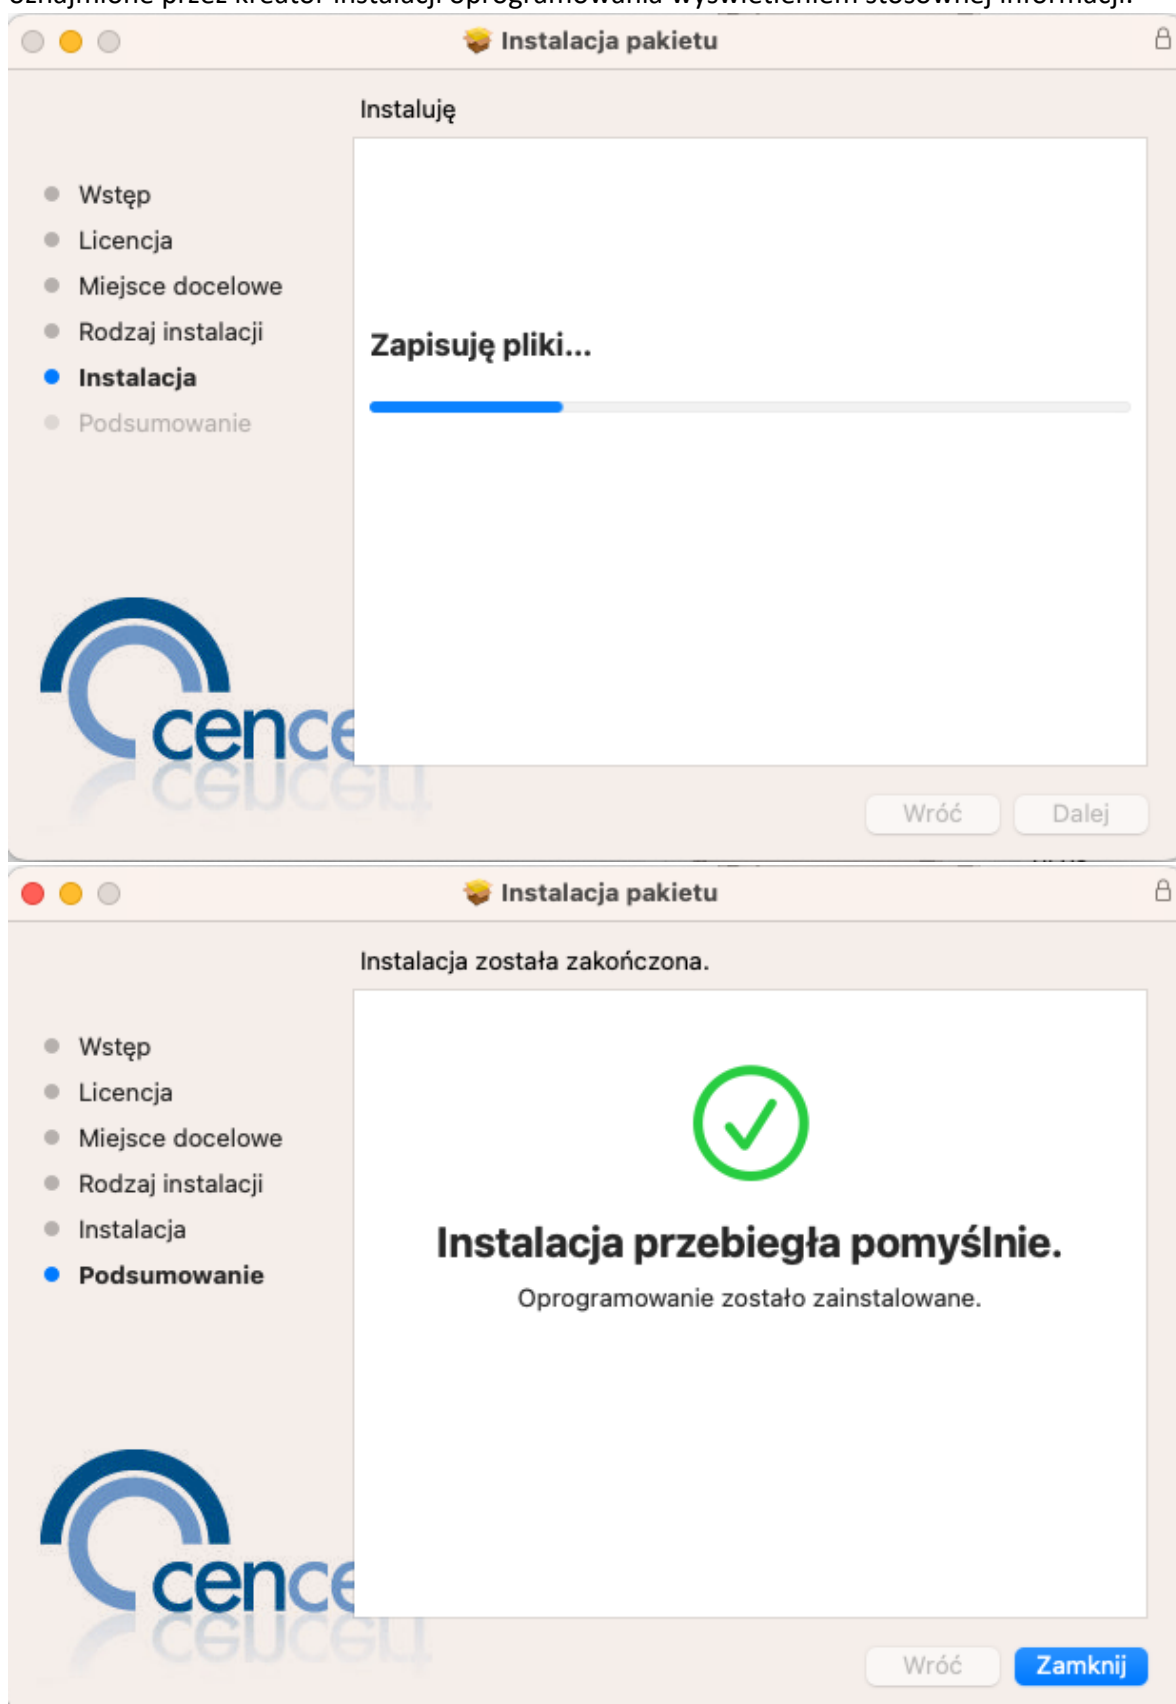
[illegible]

Instalacja pakietu

Instaluję

Wstęp
Licencja
Miejsce docelowe
Rodzaj instalacji
Instalacja
Podsumowanie

Zapisuję pliki...

cence

Wróć
Dalej

Instalacja pakietu

Instalacja została zakończona.

Wstęp
Licencja
Miejsce docelowe
Rodzaj instalacji
Instalacja
Podsumowanie

Instalacja przebiegła pomyślnie.

Oprogramowanie zostało zainstalowane.

cence

Wróć
Zamknij